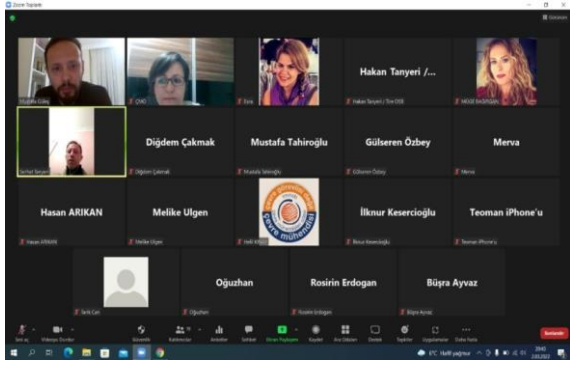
Zoom Toplantı

Görünüm

Mustafa Güleç

ÇMO

Esra

Hakan Tanyeri /...

Hakan Tanyeri / Tire OSB

HÜLYE BAŞPINAR

Serhat Sevgen

Diğdem Çakmak

Diğdem Çakmak

Mustafa Tahiroğlu

Mustafa Tahiroğlu

Gülseren Özbey

Gülseren Özbey

Merva

Merva

Hasan ARIKAN

Hasan ARIKAN

Melike Ulgen

Melike Ulgen

çevre mühendisi

Halil Köse

İlknur Kesercioğlu

İlknur Kesercioğlu

Teoman iPhone'u

Teoman iPhone'u

Tarık Can

Oğuzhan

Oğuzhan

Rosirin Erdogan

Rosirin Erdogan

Büşra Ayvaz

Büşra Ayvaz

Sesi aç

Videoyu Durdur

Güvenlik

Katılımcılar

Anketler

Sohbet

Ekranı Paylaşın

Kaydet

Ara Odaları

Detaylar

Tepkiler

Uygulamalar

Daha Fazla

Sonlandır

6°C Hafif yağmur

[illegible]